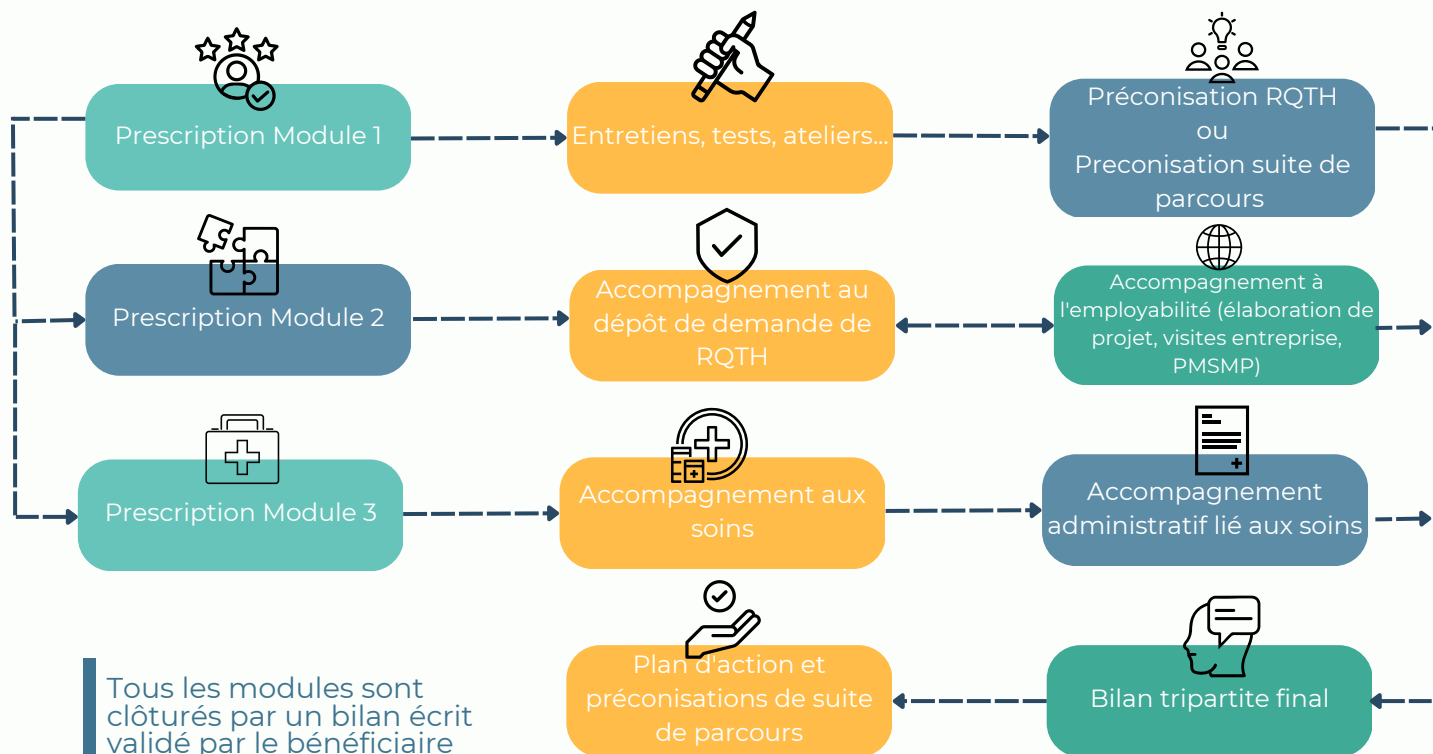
Prescription Module 1

Entretiens, tests, ateliers...

Préconisation RQTH
ou
Preconisation suite de parcours

Prescription Module 2

Accompagnement au dépôt de demande de RQTH

Accompagnement à l'employabilité (élaboration de projet, visites entreprise, PMSMP)

Prescription Module 3

Accompagnement aux soins

Accompagnement administratif lié aux soins

Tous les modules sont clôturés par un bilan écrit validé par le bénéficiaire

Plan d'action et préconisations de suite de parcours

Bilan tripartite final